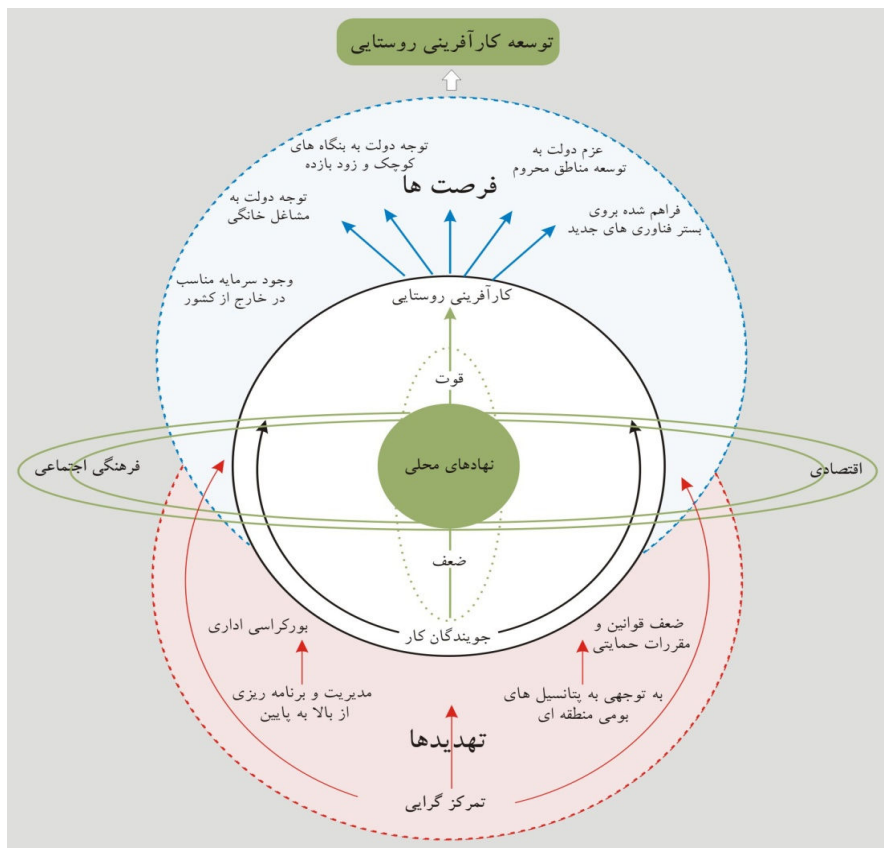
توسعه کارآفرینی روستایی

توجه دولت به بنگاه های کوچک و زود بازده

عزم دولت به توسعه مناطق محروم

فرصت ها

توجه دولت به مشاغل خانگی

فراهم شده بروی بستر فناوری های جدید

وجود سرمایه مناسب در خارج از کشور

کارآفرینی روستایی

قوت

فرهنگی اجتماعی

نهادهای محلی

اقتصادی

ضعف

بورکراسی اداری

جویندگان کار

ضعف قوانین و مقررات حمایتی

مدیریت و برنامه ریزی از بالا به پایین

به توجهی به پتانسیل های بومی منطقه ای

تهدیدها

تمرکز گرایی